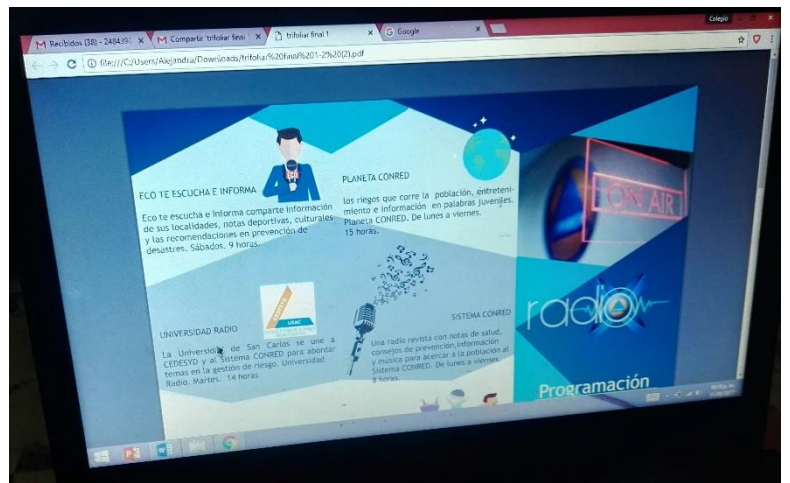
M Recibidos (38) - 248435 × M Compartir 'trifoliar final × trifoliar final 1 × G Google ×

Colegio

file:///C:/Users/Alejandra/Downloads/trifoliar%20final%201-2%20(2).pdf

ECO TE ESCUCHA E INFORMA

Eco te escucha e informa comparte información de sus localidades, notas deportivas, culturales y las recomendaciones en prevención de desastres. Sábados. 9 horas.

PLANETA CONRED

los riegos que corre la población, entretenimiento e información en palabras juveniles. Planeta CONRED. De lunes a viernes. 15 horas.

ON AIR

UNIVERSIDAD RADIO

USAC

La Universidad de San Carlos se une a CEDESYD y al Sistema CONRED para abordar temas en la gestión de riesgo. Universidad Radio. Martes. 14 horas

SISTEMA CONRED

Una radio revista con notas de salud, consejos de prevención, información y música para acercar a la población al Sistema CONRED. De lunes a viernes. 8 horas.

radio

Programación